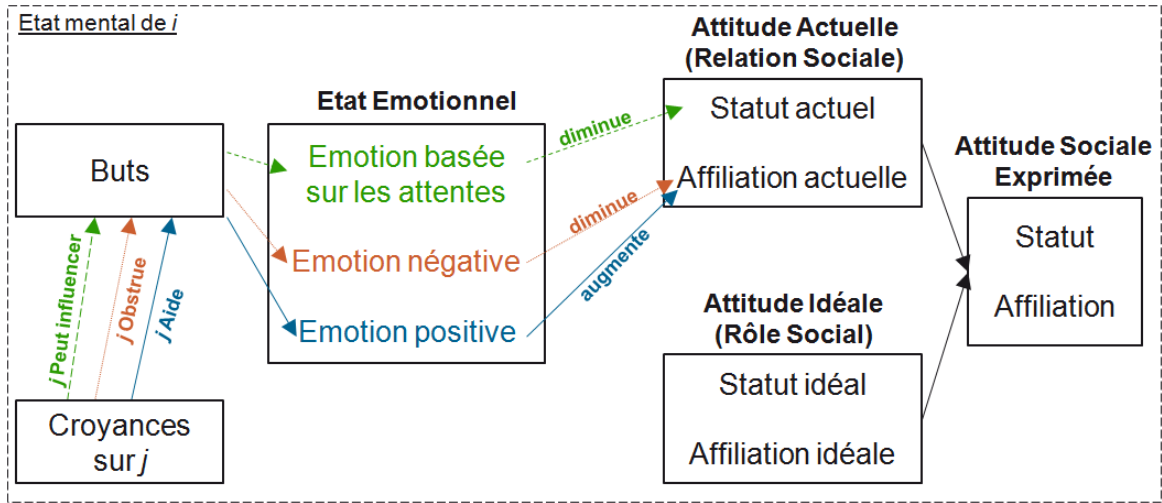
Etat mental de *i*

Buts

Croyances sur *j*

*j* Peut influencer

*j* Obstrue

*j* Aide

Etat Emotionnel

Emotion basée sur les attentes

Emotion négative

Emotion positive

diminue

diminue

augmente

Attitude Actuelle (Relation Sociale)

Statut actuel

Affiliation actuelle

Attitude Idéale (Rôle Social)

Statut idéal

Affiliation idéale

Attitude Sociale Exprimée

Statut

Affiliation